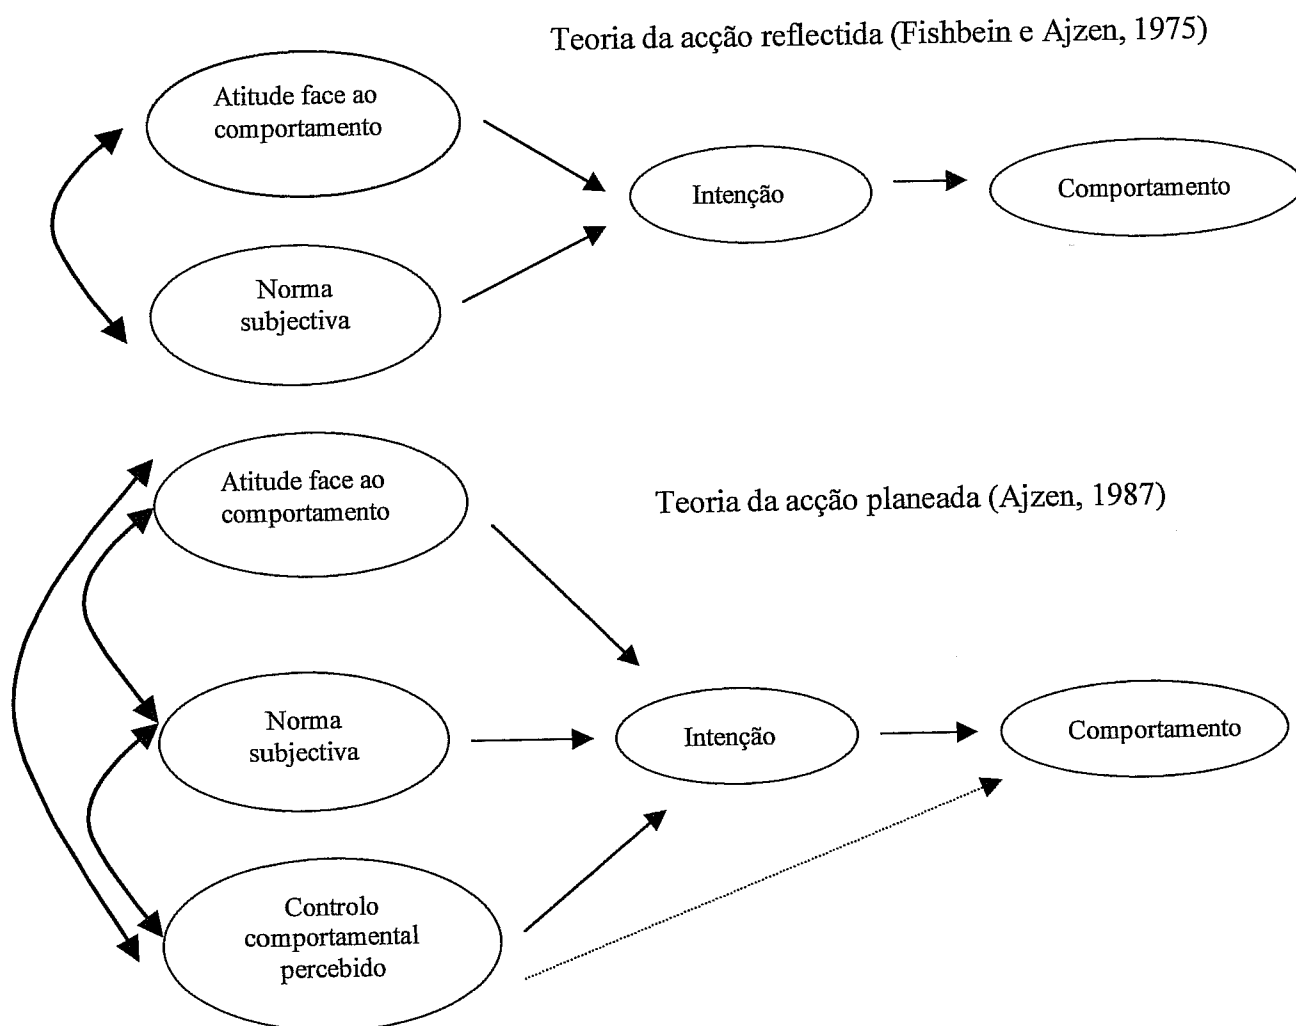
Teoria da acção reflectida (Fishbein e Ajzen, 1975)

Atitude face ao comportamento

Intenção

Comportamento

Norma subjectiva

Atitude face ao comportamento

Teoria da acção planeada (Ajzen, 1987)

Norma subjectiva

Intenção

Comportamento

Controlo comportamental percebido